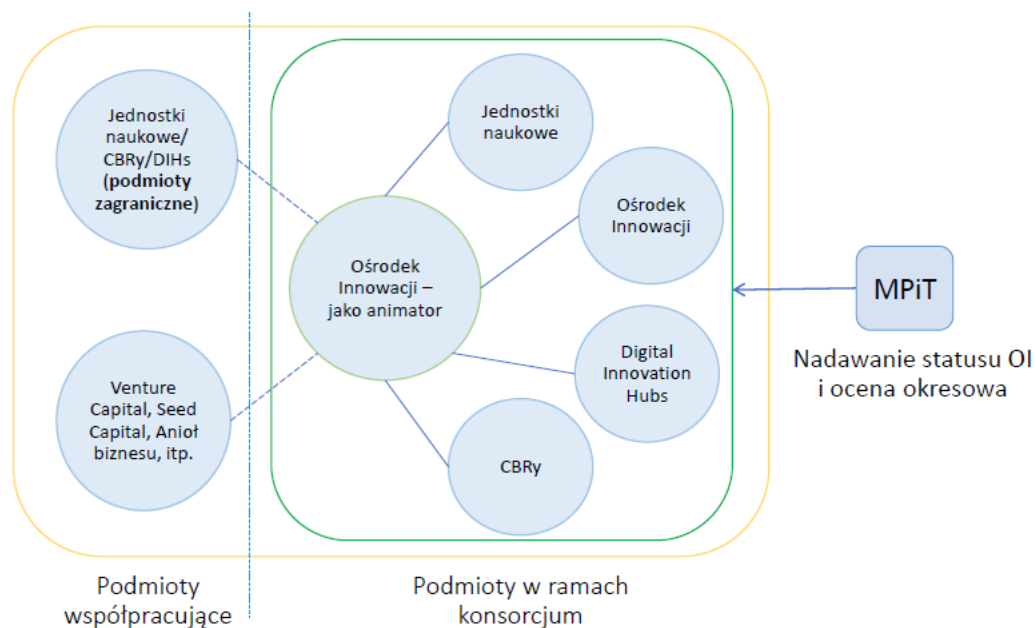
Jednostki naukowe/ CBRy/DIHs (podmioty zagraniczne)

Venture Capital, Seed Capital, Anioł biznesu, itp.

Ośrodek Innowacji – jako animator

Jednostki naukowe

Ośrodek Innowacji

Digital Innovation Hubs

CBRy

MPiT

Nadawanie statusu OI i ocena okresowa

Podmioty współpracujące

Podmioty w ramach konsorcjum